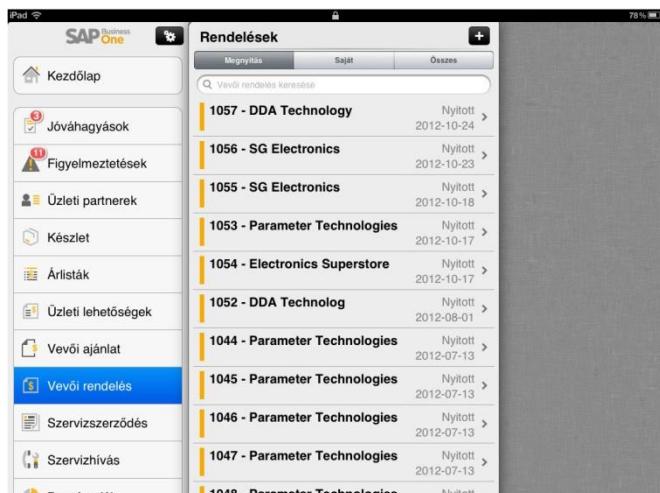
iPad
78 %

SAP Business One

Kezdőlap

3
Jóváhagyások

11
Figyelmeztetések

Üzleti partnerek

Készlet

Árlisták

Üzleti lehetőségek

Vevői ajánlat

Vevői rendelés

Szervizszerződés

Szervizhívás

Rendelések

Megnyitás | Saját | Összes

Vevői rendelés keresése

1057 - DDA Technology
Nyitott 2012-10-24

1056 - SG Electronics
Nyitott 2012-10-23

1055 - SG Electronics
Nyitott 2012-10-18

1053 - Parameter Technologies
Nyitott 2012-10-17

1054 - Electronics Superstore
Nyitott 2012-10-17

1052 - DDA Technolog
Nyitott 2012-08-01

1044 - Parameter Technologies
Nyitott 2012-07-13

1045 - Parameter Technologies
Nyitott 2012-07-13

1046 - Parameter Technologies
Nyitott 2012-07-13

1047 - Parameter Technologies
Nyitott 2012-07-13

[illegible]